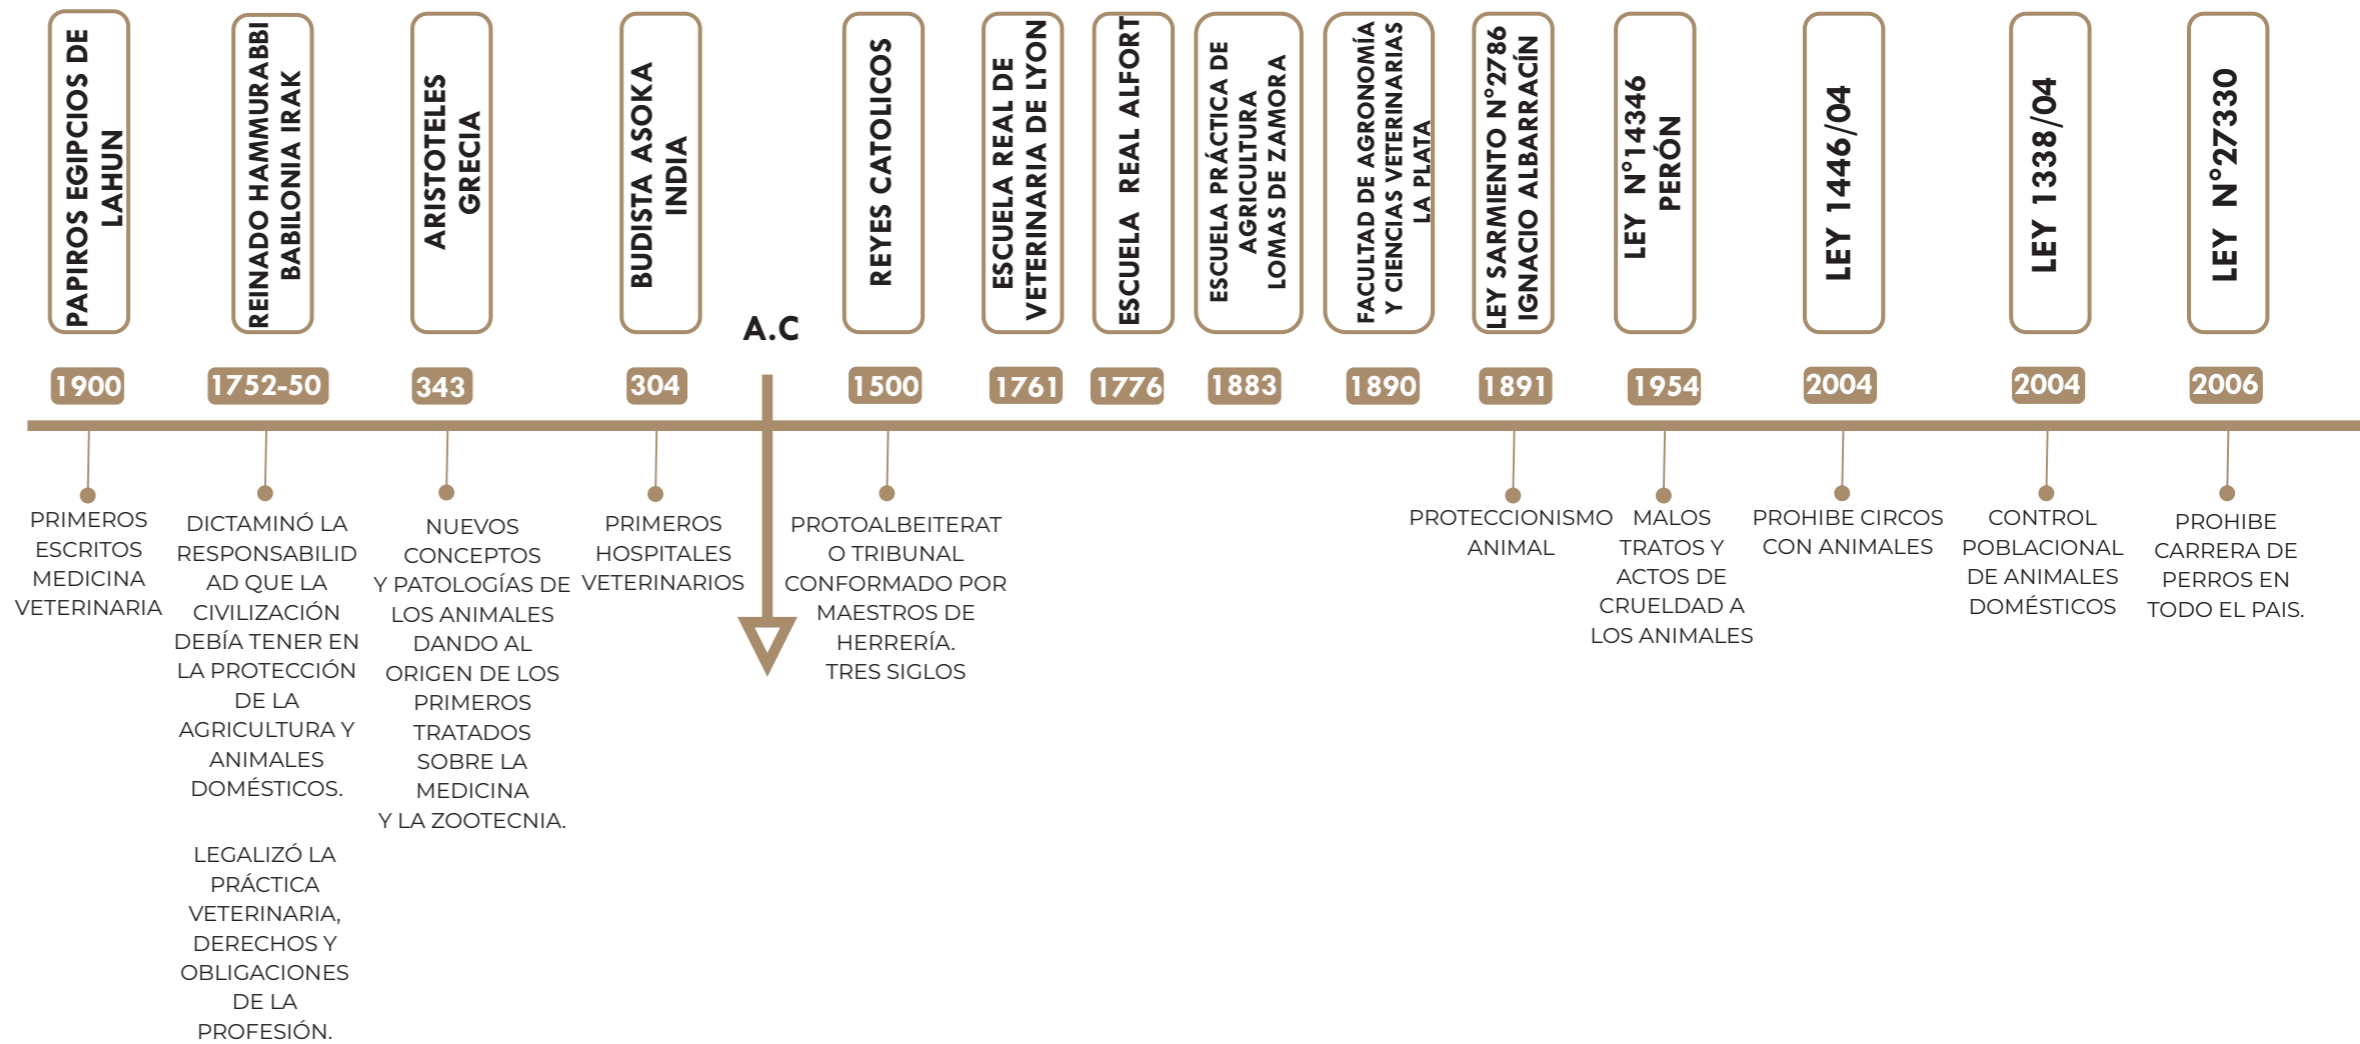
PAPIROS EGIPCIOS DE LAHUN

1900

PRIMEROS ESCRITOS MEDICINA VETERINARIA

REINADO HAMMURABBI BABILONIA IRAK

1752-50

DICTAMINÓ LA RESPONSABILIDAD QUE LA CIVILIZACIÓN DEBÍA TENER EN LA PROTECCIÓN DE LA AGRICULTURA Y ANIMALES DOMÉSTICOS.

LEGALIZÓ LA PRÁCTICA VETERINARIA, DERECHOS Y OBLIGACIONES DE LA PROFESIÓN.

ARISTOTELES GRECIA

343

NUEVOS CONCEPTOS Y PATOLOGÍAS DE LOS ANIMALES DANDO AL ORIGEN DE LOS PRIMEROS TRATADOS SOBRE LA MEDICINA Y LA ZOOTECNIA.

BUDISTA ASOKA INDIA

304

PRIMEROS HOSPITALES VETERINARIOS

A.C

REYES CATOLICOS

1500

PROTOALBEITERATO TRIBUNAL CONFORMADO POR MAESTROS DE HERRERÍA. TRES SIGLOS

ESCUELA REAL DE VETERINARIA DE LYON

1761

ESCUELA REAL ALFORT

1776

ESCUELA PRÁCTICA DE AGRICULTURA LOMAS DE ZAMORA

1883

FACULTAD DE AGRONOMÍA Y CIENCIAS VETERINARIAS LA PLATA

1890

LEY SARMIENTO N°2786 IGNACIO ALBARRACÍN

1891

PROTECCIONISMO ANIMAL

LEY N°14346 PERÓN

1954

MALOS TRATOS Y ACTOS DE CRUELDAD A LOS ANIMALES

LEY 1446/04

2004

PROHIBE CIRCOS CON ANIMALES

LEY 1338/04

2004

CONTROL POBLACIONAL DE ANIMALES DOMÉSTICOS

LEY N°27330

2006

PROHIBE CARRERA DE PERROS EN TODO EL PAIS.